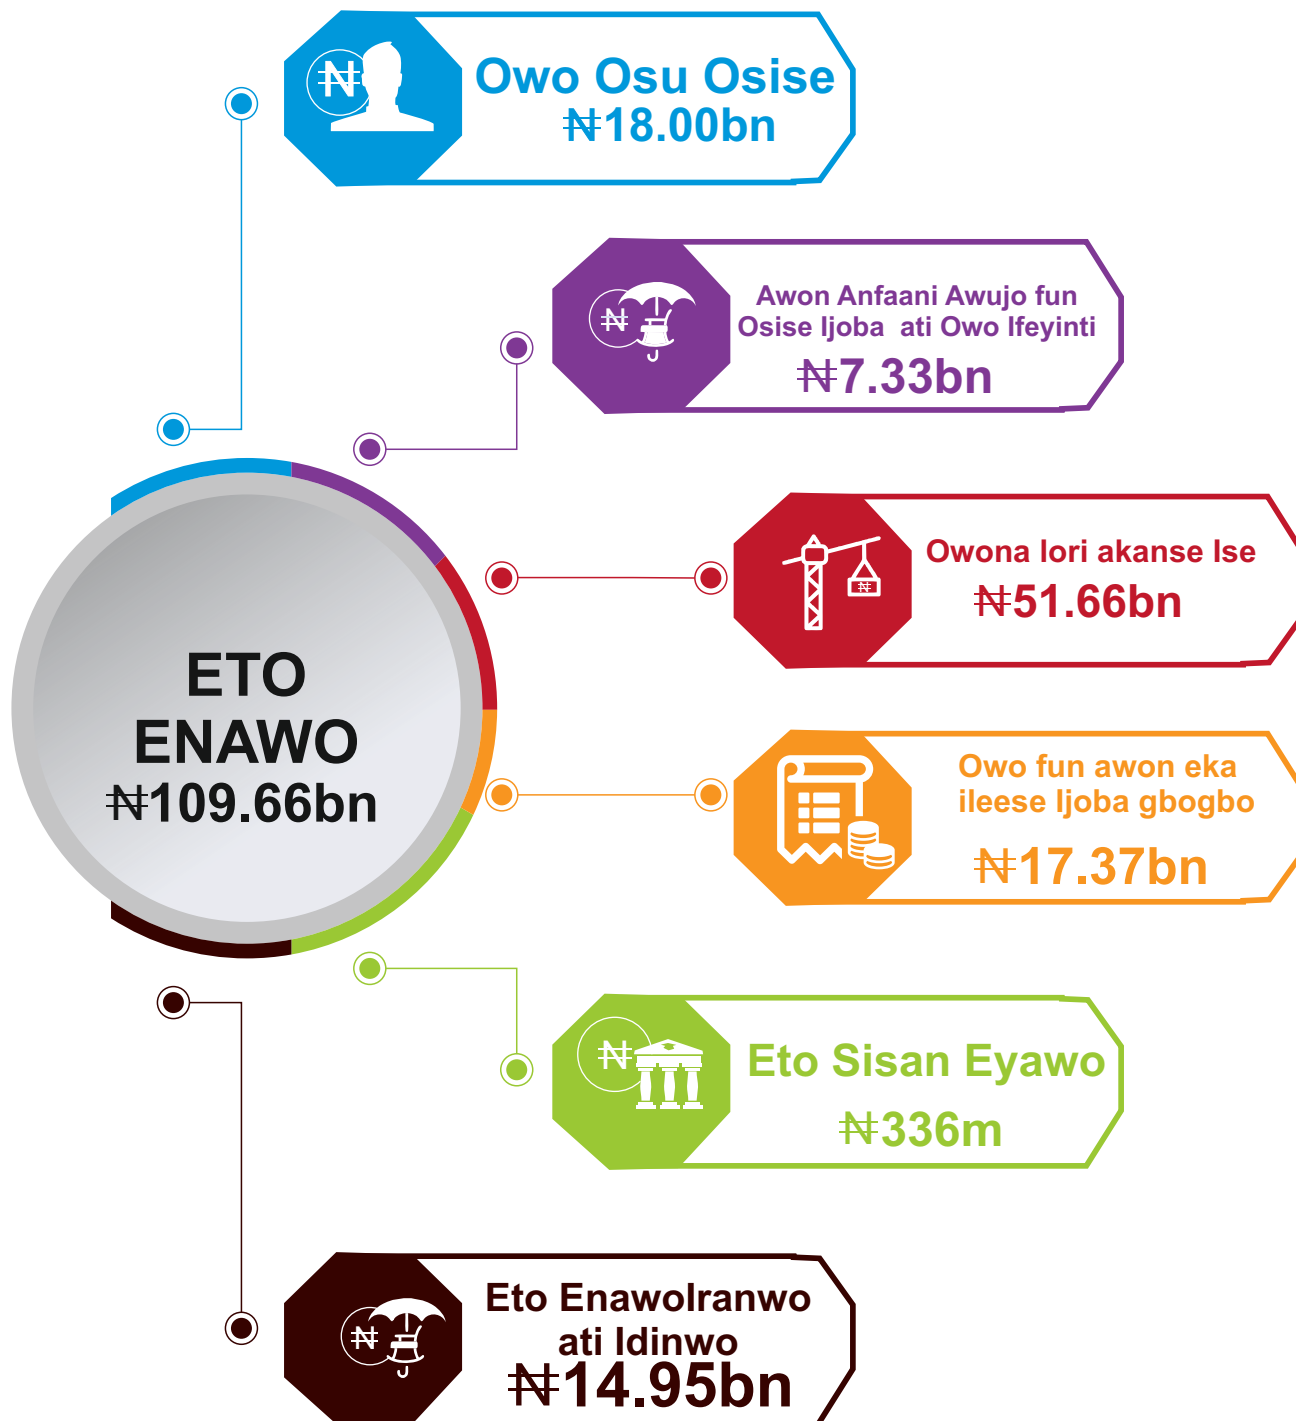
Owo Osu Osise
₦18.00bn

Awon Anfaani Awujo fun Osise Ijoba ati Owo Ifeyinti
₦7.33bn

Owona lori akanse Ise
₦51.66bn

ETO ENAWO
₦109.66bn

Owo fun awon eka ileese Ijoba gbogbo
₦17.37bn

Eto Sisan Eyawo
₦336m

Eto EnawoIranwo ati Idinwo
₦14.95bn